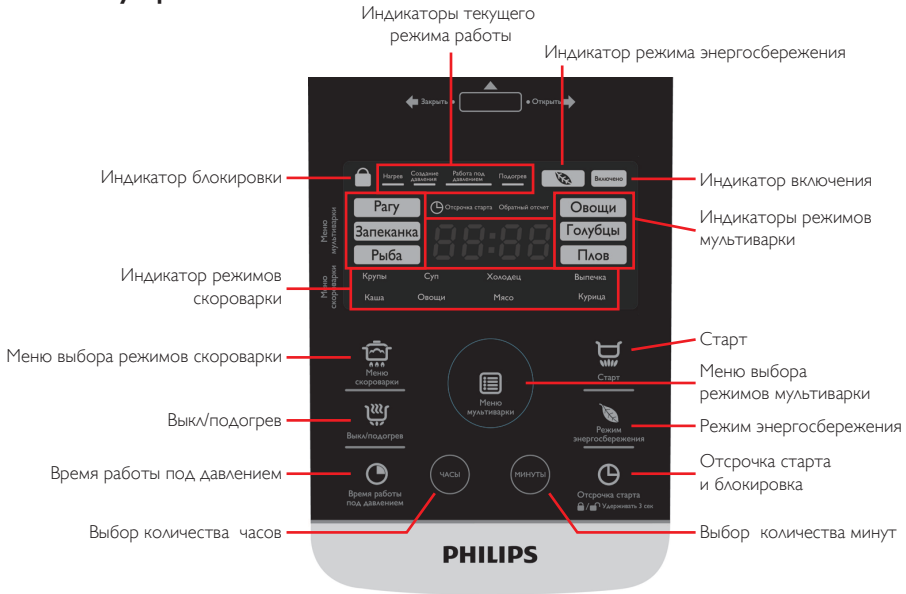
Индикаторы текущего режима работы

Индикатор режима энергосбережения

Закрыть

Открыть

Индикатор блокировки

Нагрев

Создание давления

Работа под давлением

Подогрев

Включено

Индикатор включения

Меню мультиварки

Рагу

Запеканка

Рыба

Отсрочка старта

Обратный отсчет

88:88

Овощи

Голубцы

Плов

Индикаторы режимов мультиварки

Индикатор режимов скороварки

Меню скороварки

Крупы

Суп

Холодец

Выпечка

Каша

Овощи

Мясо

Курица

Меню выбора режимов скороварки

Меню скороварки

Меню мультиварки

Старт

Старт

Меню выбора режимов мультиварки

Выкл/подогрев

Выкл/подогрев

Режим энергосбережения

Режим энергосбережения

Время работы под давлением

Время работы под давлением

ЧАСЫ

МИНУТЫ

Отсрочка старта

Удерживать 3 сек

Отсрочка старта и блокировка

Выбор количества часов

Выбор количества минут

PHILIPS